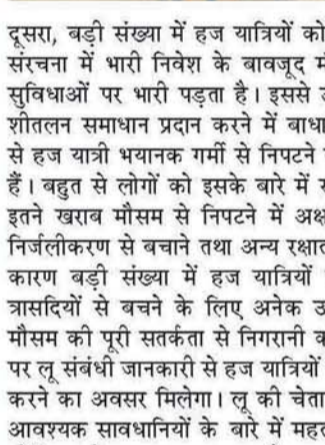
दूसरा, बड़ी संख्या में हज यात्रियों को संरचना में भारी निवेश के बावजूद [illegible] सुविधाओं पर भारी पड़ता है। इससे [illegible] शीतलन समाधान प्रदान करने में बाधा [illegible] से हज यात्री भयानक गर्मी से निपटने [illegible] हैं। बहुत से लोगों को इसके बारे में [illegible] इतने खराब मौसम से निपटने में अक्ष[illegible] निर्जलीकरण से बचाने तथा अन्य रक्षात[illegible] कारण बड़ी संख्या में हज यात्रियों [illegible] त्रासदियों से बचने के लिए अनेक उ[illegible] मौसम की पूरी सतर्कता से निगरानी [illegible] पर लू संबंधी जानकारी से हज यात्रियों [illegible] करने का अवसर मिलेगा। लू की चेता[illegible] आवश्यक सावधानियों के बारे में मह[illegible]